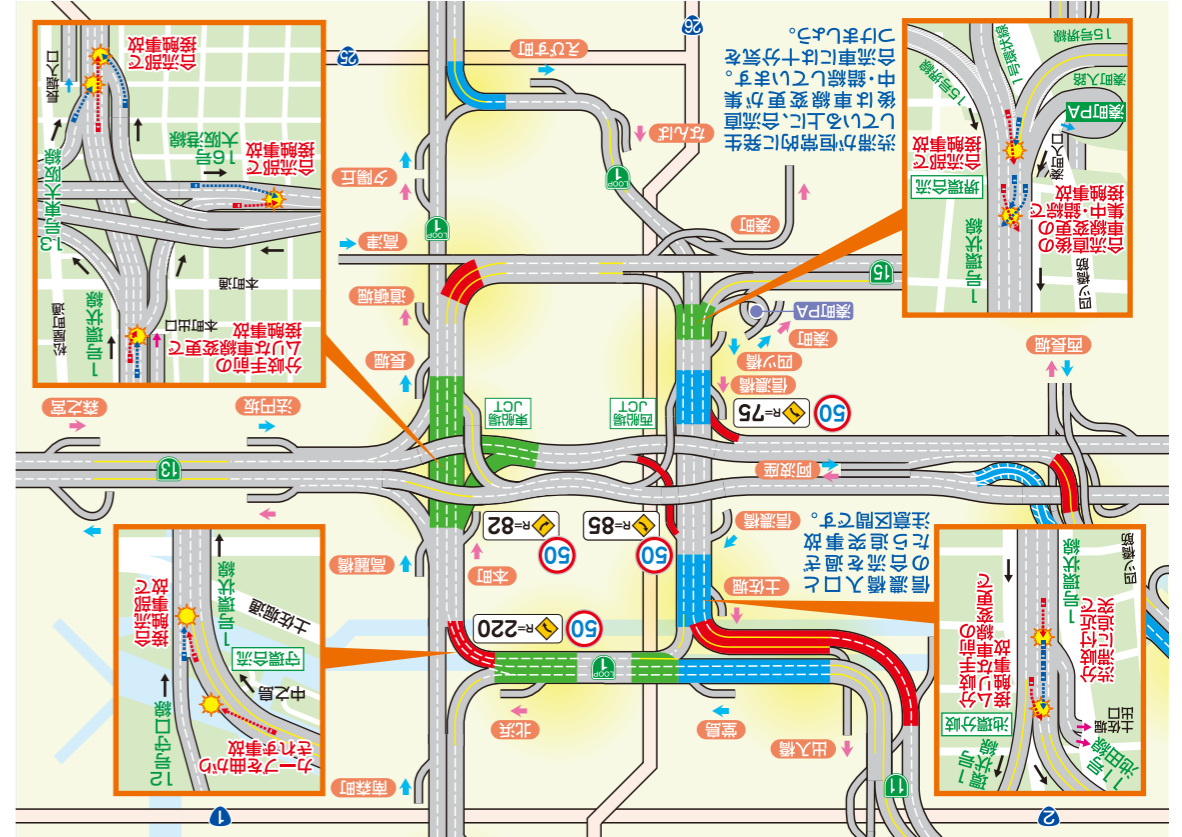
分岐手前の
ムリな車線変更で
接触事故

合流部で
接触事故

合流部で
接触事故

16号
大阪港線

13号東大阪線

1号環状線

本町出口

本町通

カーブを曲がり
きれず事故

合流部で
接触事故

守口線合流

中之島

土佐堀通

1号環状線

12号守口線

渋滞が恒常的に発生
していた上に、合流直
後は車線変更が集
中・錯綜しています。
合流車には十分気を
つけましょう。

合流直後の
車線変更の
集中・錯綜で
接触事故

合流部で
接触事故

堺線合流

1号環状線

15号堺線

湊町PA

15号堺線

道頓堀

ロ入

西長堀

2号池田線

合流部で
接触事故

分岐部手前での
ムリな車線変更に
よる事故

池田線分岐

1号環状線

土佐堀

出口

森之宮

法円坂

長堀

道頓堀

高津

夕陽丘

なんば

えびす町

湊町

湊町PA

四ツ橋

信濃橋

西長堀

阿波座

信濃橋

土佐堀

出入橋

梅田

北浜

本町

高麗橋

南森町

東船場JCT

西船場JCT

信濃橋入口から
の合流を過ぎた
あたり追突事故
注意区間です。

50
R=75

50
R=82

50
R=85

50
R=220

LOOP 1

LOOP 1

LOOP 1

13

15

11

1

2

25

26